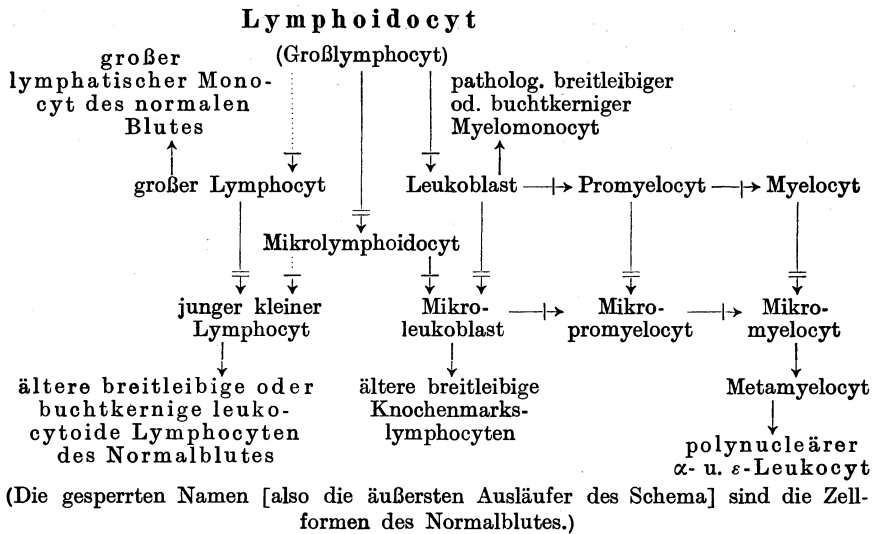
Lymphoidocyt
(Großlymphocyt)

großer lymphatischer Monocyt des normalen Blutes

patholog. breitleibiger od. buchtkerniger Myelomonocyt

großer Lymphocyt

Leukoblast — Promyelocyt — Myelocyt

Mikrolymphoidocyt

junger kleiner Lymphocyt

Mikroleukoblast — Mikropromyelocyt — Mikromyelocyt

ältere breitleibige oder buchtkernige leukocytoide Lymphocyten des Normalblutes

ältere breitleibige Knochenmarkslymphocyten

Metamyelocyt

polynucleärer $\alpha$- u. $\varepsilon$-Leukocyt

(Die gesperrten Namen [also die äußersten Ausläufer des Schema] sind die Zellformen des Normalblutes.)